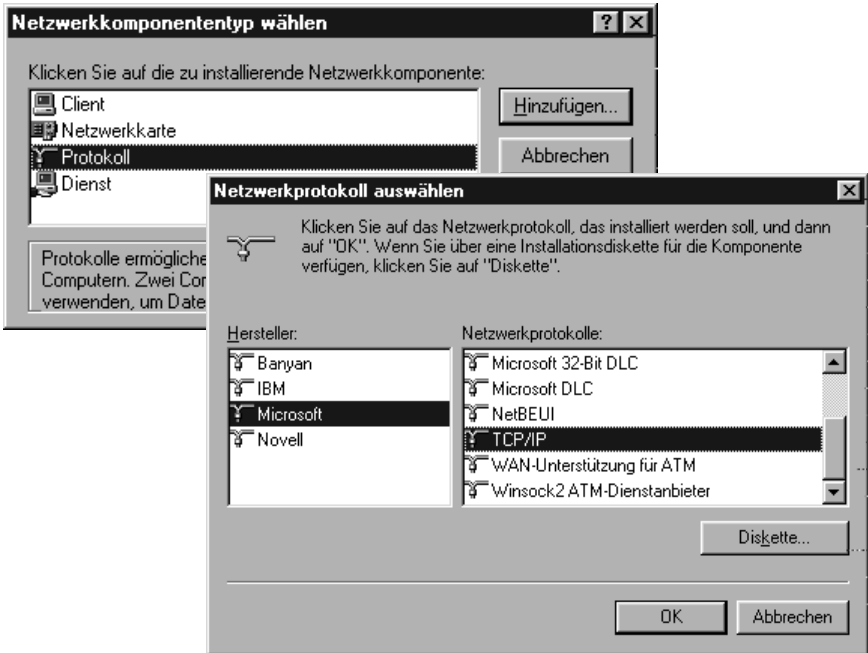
Netzwerkkomponententyp wählen

?

Klicken Sie auf die zu installierende Netzwerkkomponente:

Client
Netzwerkkarte
Protokoll
Dienst

Hinzufügen...

Abbrechen

Protokolle ermögliche
Computern. Zwei Cor
verwenden, um Date

Netzwerkprotokoll auswählen

Klicken Sie auf das Netzwerkprotokoll, das installiert werden soll, und dann auf "OK". Wenn Sie über eine Installationsdiskette für die Komponente verfügen, klicken Sie auf "Diskette".

Hersteller:

Banyan
IBM
Microsoft
Novell

Netzwerkprotokolle:

Microsoft 32-Bit DLC
Microsoft DLC
NetBEUI
TCP/IP
WAN-Unterstützung für ATM
Winsock2 ATM-Dienstanbieter

Diskette...

OK

Abbrechen